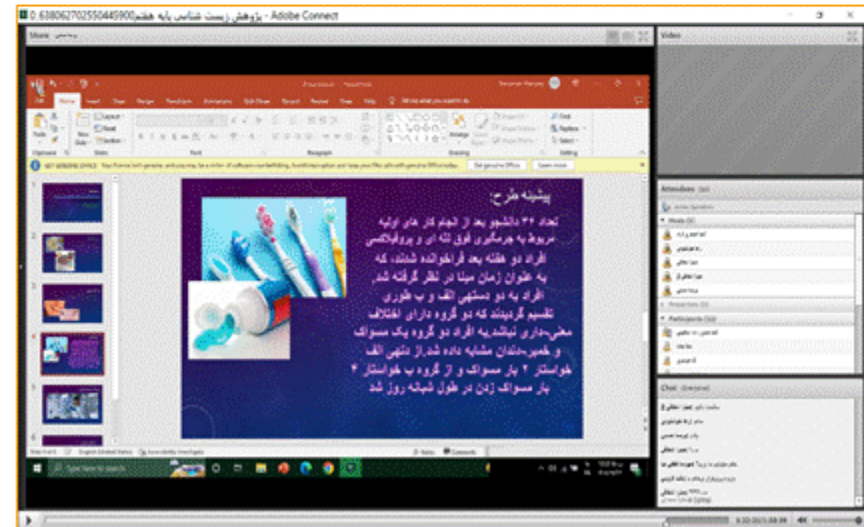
0.638062702550445900 - پژوهش زیست شناسی پایه هفتم - Adobe Connect

Share

Video

Attendees

Chat

پیشینه طرح:

تعداد ۳۲ دانشجو بعد از انجام کار های اولیه مربوط به جرمگیری فوق لثه ای و پروفیلاکسی افراد دو هفته بعد فراخوانده شدند، که به عنوان زمان مبنا در نظر گرفته شد. افراد به دو دسته‌ی الف و ب طوری تقسیم گردیدند که دو گروه دارای اختلاف معنی‌داری نباشد.به افراد دو گروه یک مسواک و خمیر‌دندان مشابه داده شد.از دسته‌ی الف خواستار ۲ بار مسواک و از گروه ب خواستار ۴ بار مسواک زدن در طول شبانه روز شد

Type here to search